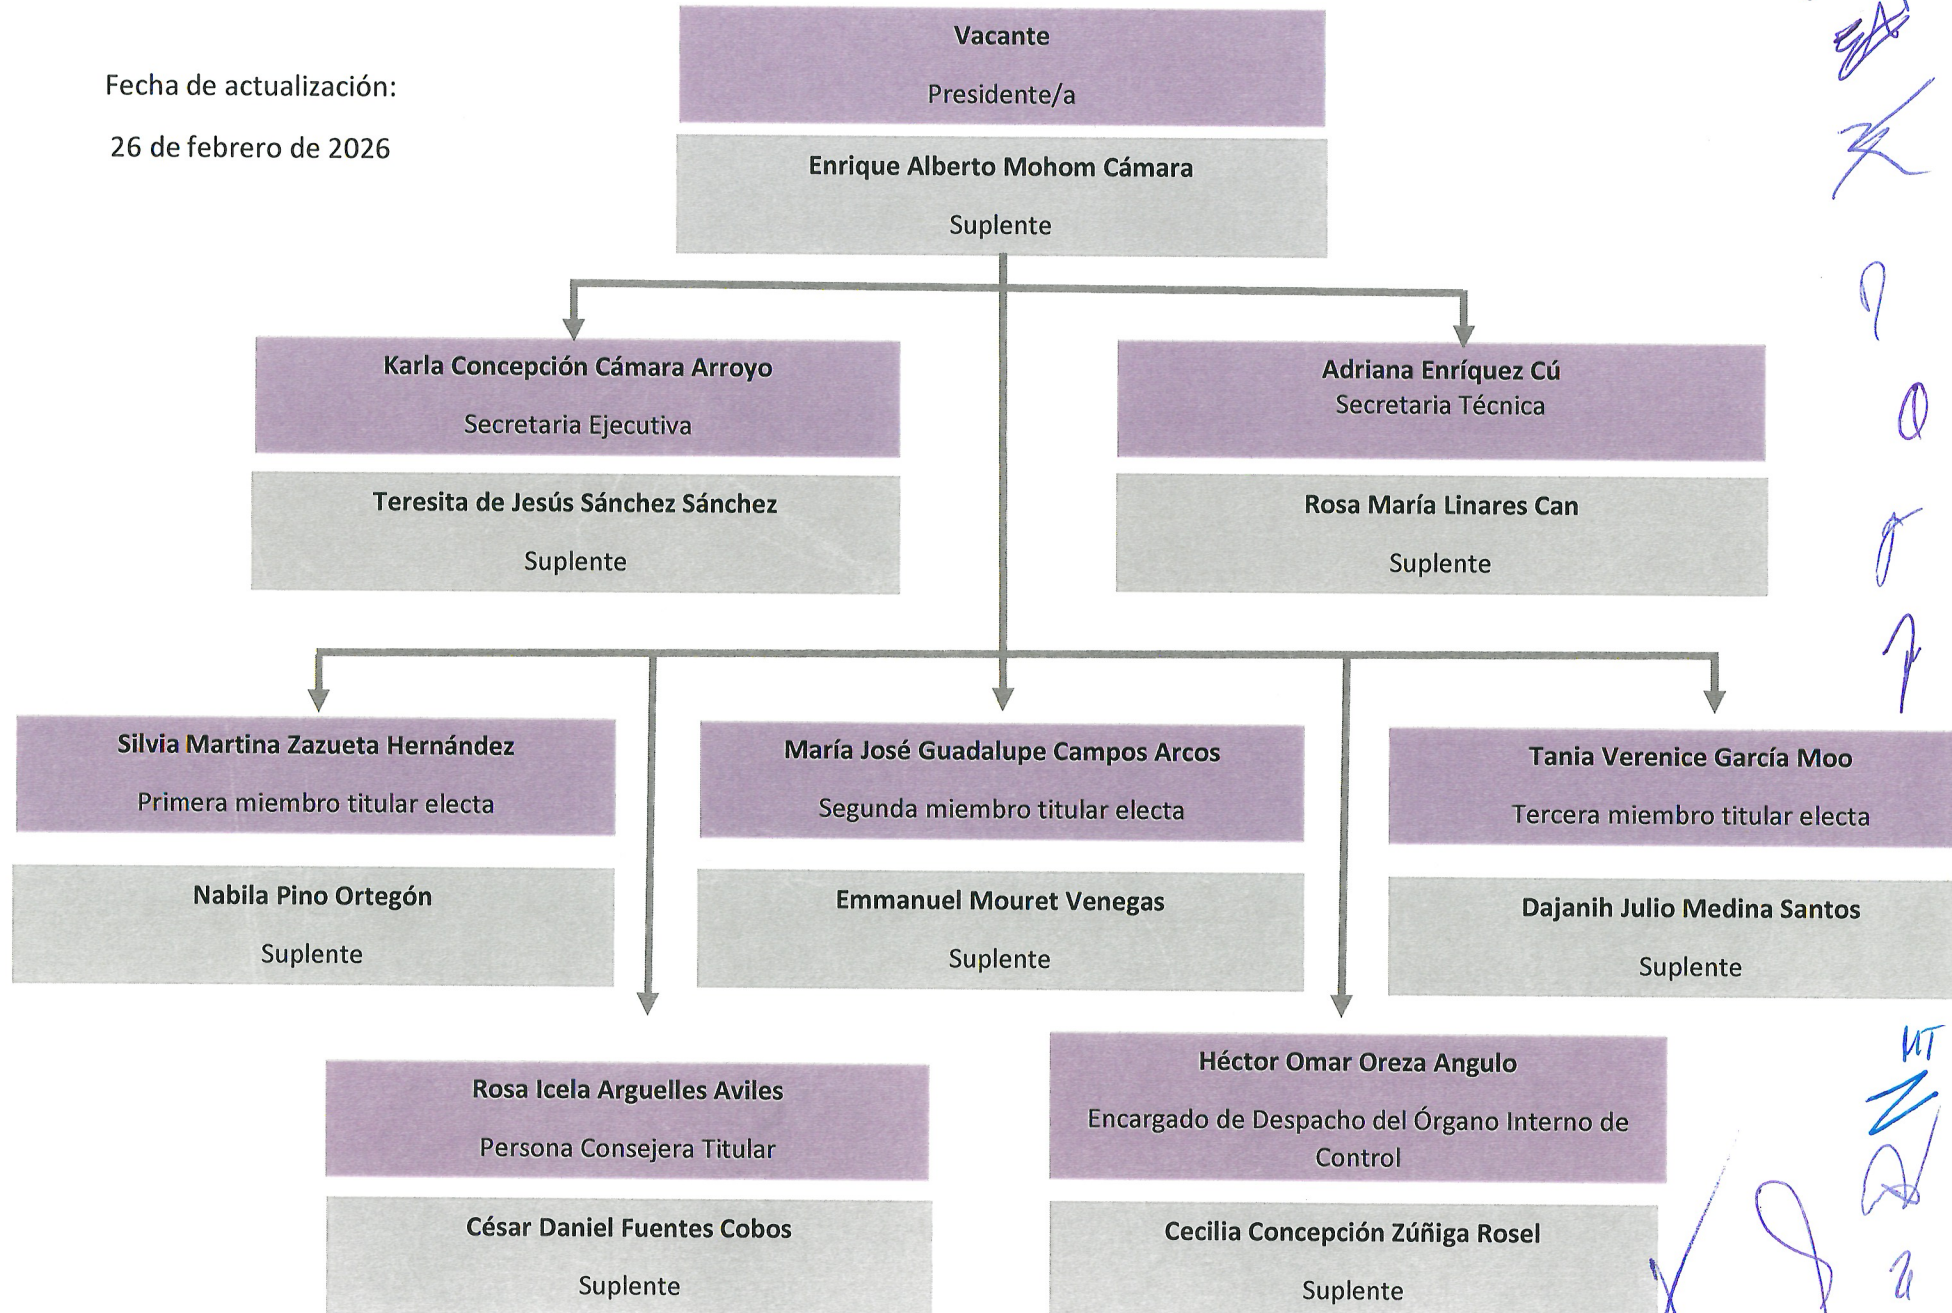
Fecha de actualización:

26 de febrero de 2026

Vacante

Presidente/a

Enrique Alberto Mohom Cámara

Suplente

Karla Concepción Cámara Arroyo

Secretaria Ejecutiva

Teresita de Jesús Sánchez Sánchez

Suplente

Adriana Enríquez Cú

Secretaria Técnica

Rosa María Linares Can

Suplente

Silvia Martina Zazueta Hernández

Primera miembro titular electa

Nabila Pino Ortegón

Suplente

María José Guadalupe Campos Arcos

Segunda miembro titular electa

Emmanuel Mouret Venegas

Suplente

Tania Verenice García Moo

Tercera miembro titular electa

Dajanih Julio Medina Santos

Suplente

Rosa Icela Arguelles Aviles

Persona Consejera Titular

César Daniel Fuentes Cobos

Suplente

Héctor Omar Oreza Angulo

Encargado de Despacho del Órgano Interno de Control

Cecilia Concepción Zúñiga Rosel

Suplente